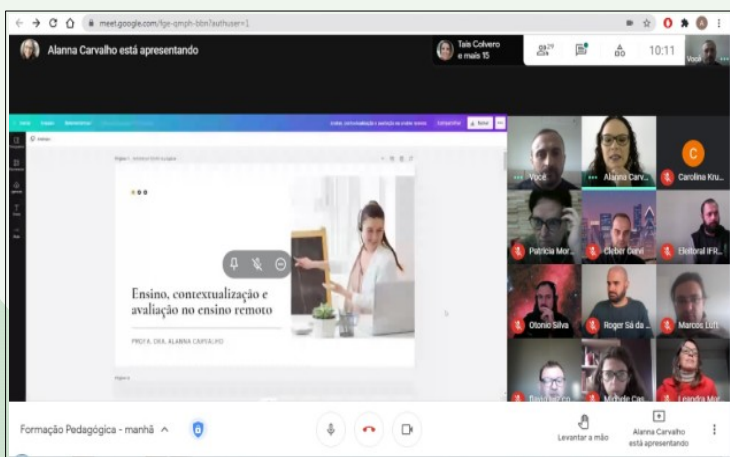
meet.google.com/fge-qmph-bbn?authuser=1

Alanna Carvalho está apresentando

Taís Colvero e mais 15

29

10:11

Você

Ensino, contextualização e avaliação no ensino remoto

PROF.ª DRA. ALANNA CARVALHO

Você

Alanna Carv...

C

Carolina Kru...

Patricia Mor...

Cleber Darvi...

Eleitoral IFR...

Otonio Silva

Roger Sá da...

Marcos Lut...

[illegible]

Michele Car...

Leandra Mor...

Formação Pedagógica - manhã

Levantar a mão

Alanna Carvalho está apresentando